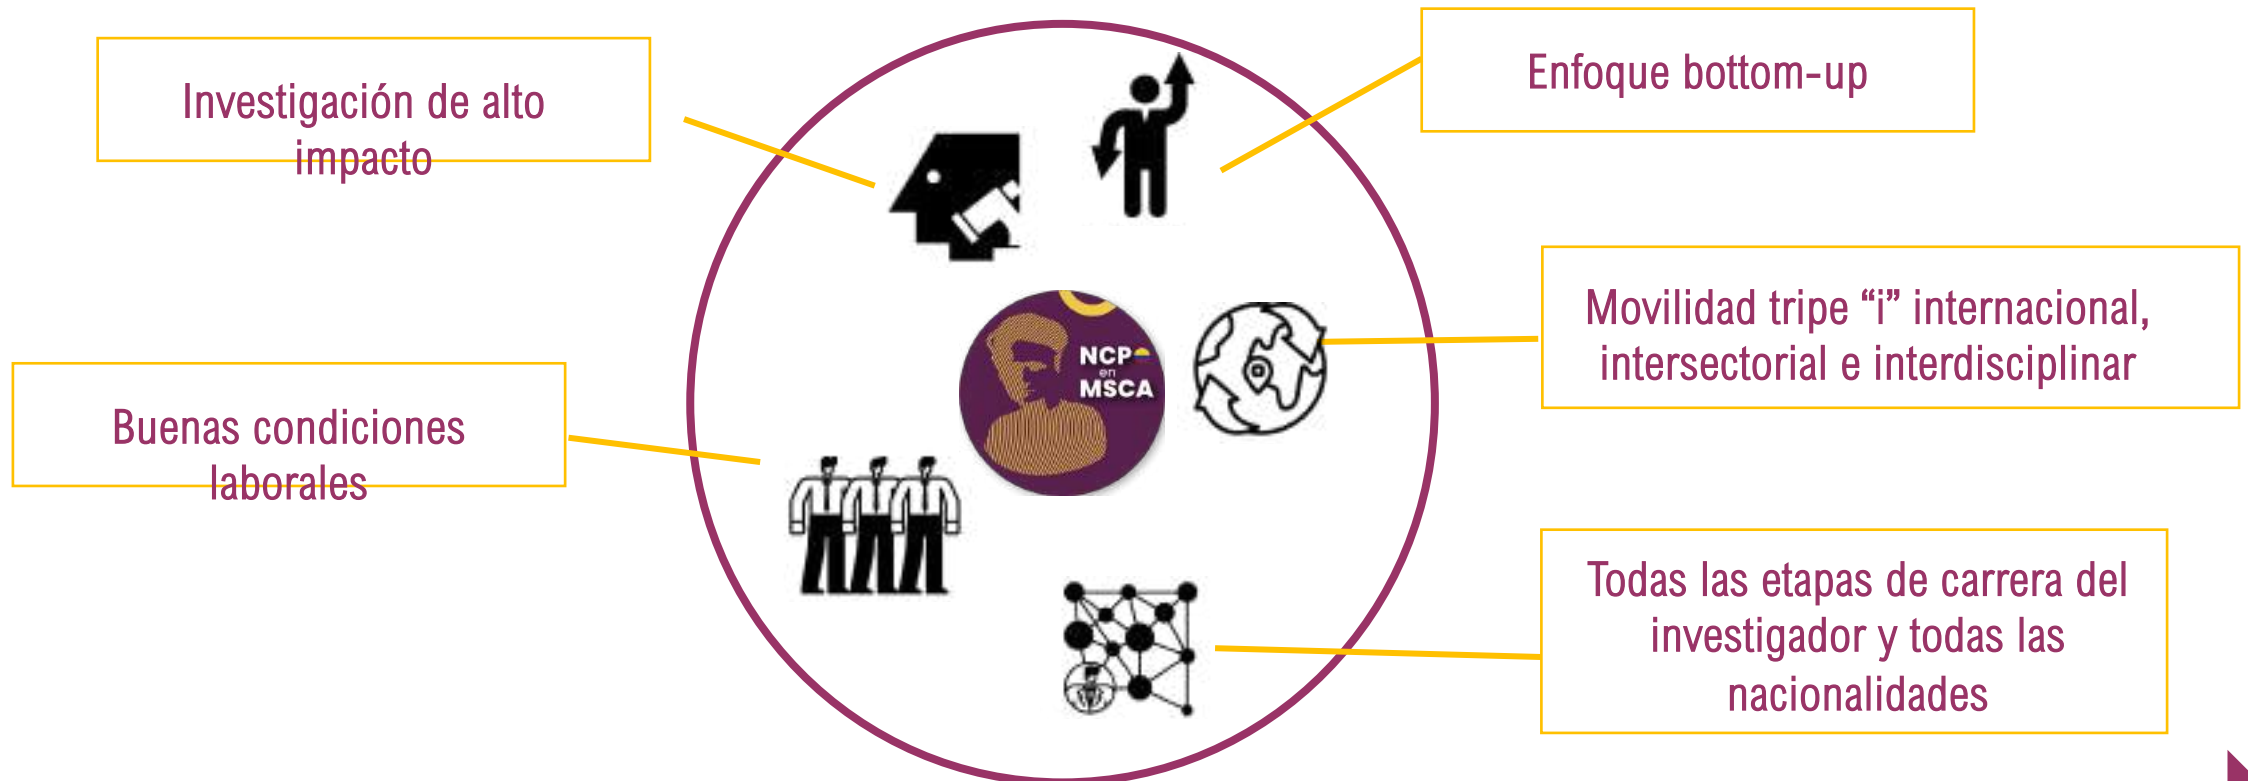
Investigación de alto impacto

Enfoque bottom-up

NCP en MSCA

Movilidad tripe “i” internacional, intersectorial e interdisciplinar

Buenas condiciones laborales

Todas las etapas de carrera del investigador y todas las nacionalidades